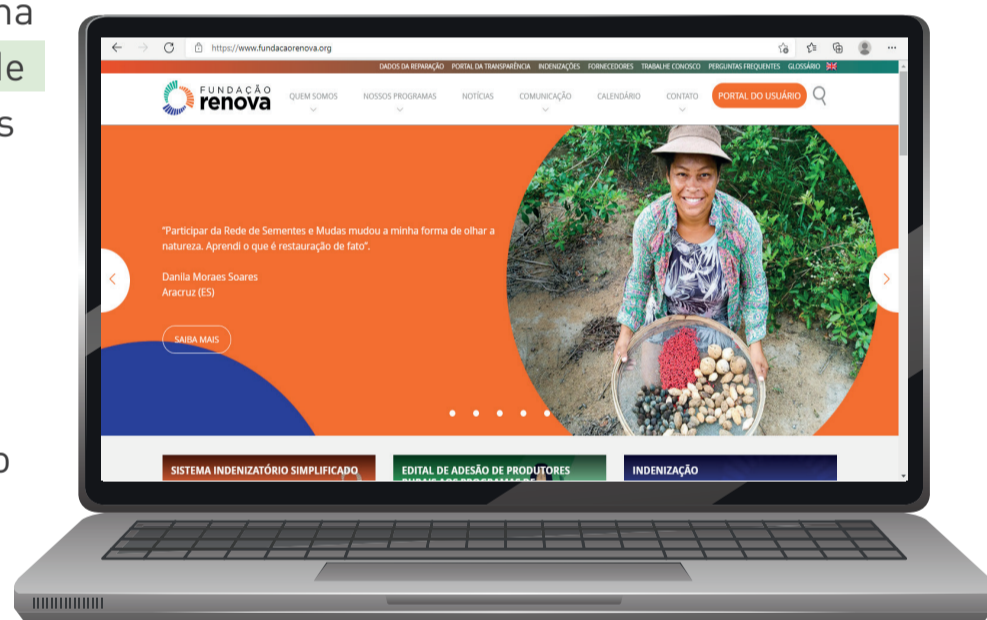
na
de
s
o

https://www.fundacaorenova.org

DADOS DA REPARAÇÃO PORTAL DA TRANSPARÊNCIA INDENIZAÇÕES FORNECEDORES TRABALHE CONOSCO PERGUNTAS FREQUENTES GLOSSÁRIO

FUNDAÇÃO renova

QUEM SOMOS NOSSOS PROGRAMAS NOTÍCIAS COMUNICAÇÃO CALENDÁRIO CONTATO PORTAL DO USUÁRIO

"Participar da Rede de Sementes e Mudas mudou a minha forma de olhar a natureza. Aprendi o que é restauração de fato".

Danila Moraes Soares
Aracruz (ES)

SAIBA MAIS

SISTEMA INDENIZATÓRIO SIMPLIFICADO

EDITAL DE ADESÃO DE PRODUTORES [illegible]

INDENIZAÇÃO